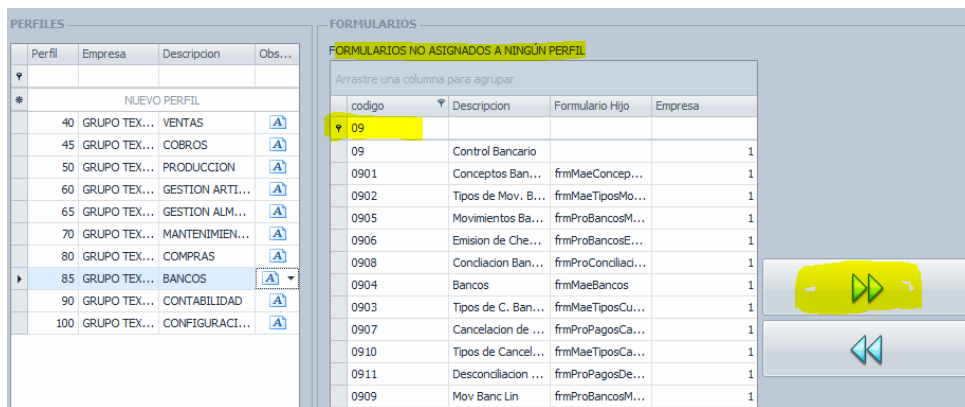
PERFILES

| Perfil | Empresa | Descripcion | Obs... |
|---|---|---|---|
| | | | |
| | NUEVO PERFIL | | |
| 40 | GRUPO TEX... | VENTAS | A |
| 45 | GRUPO TEX... | COBROS | A |
| 50 | GRUPO TEX... | PRODUCCION | A |
| 60 | GRUPO TEX... | GESTION ARTI... | A |
| 65 | GRUPO TEX... | GESTION ALM... | A |
| 70 | GRUPO TEX... | MANTENIMIEN... | A |
| 80 | GRUPO TEX... | COMPRAS | A |
| 85 | GRUPO TEX... | BANCOS | A |
| 90 | GRUPO TEX... | CONTABILIDAD | A |
| 100 | GRUPO TEX... | CONFIGURACI... | A |

FORMULARIOS

FORMULARIOS NO ASIGNADOS A NINGÚN PERFIL

Arrastre una columna para agrupar

| codigo | Descripcion | Formulario Hijo | Empresa |
|---|---|---|---|
| 09 | | | |
| 09 | Control Bancario | | 1 |
| 0901 | Conceptos Ban... | frmMaeConcep... | 1 |
| 0902 | Tipos de Mov. B... | frmMaeTiposMo... | 1 |
| 0905 | Movimientos Ba... | frmProBancosM... | 1 |
| 0906 | Emision de Che... | frmProBancosE... | 1 |
| 0908 | Concliacion Ban... | frmProConciliaci... | 1 |
| 0904 | Bancos | frmMaeBancos | 1 |
| 0903 | Tipos de C. Ban... | frmMaeTiposCu... | 1 |
| 0907 | Cancelacion de ... | frmProPagosCa... | 1 |
| 0910 | Tipos de Cancel... | frmMaeTiposCa... | 1 |
| 0911 | Desconciliacion ... | frmProPagosDe... | 1 |
| 0909 | Mov Banc Lin | frmProBancosM... | 1 |